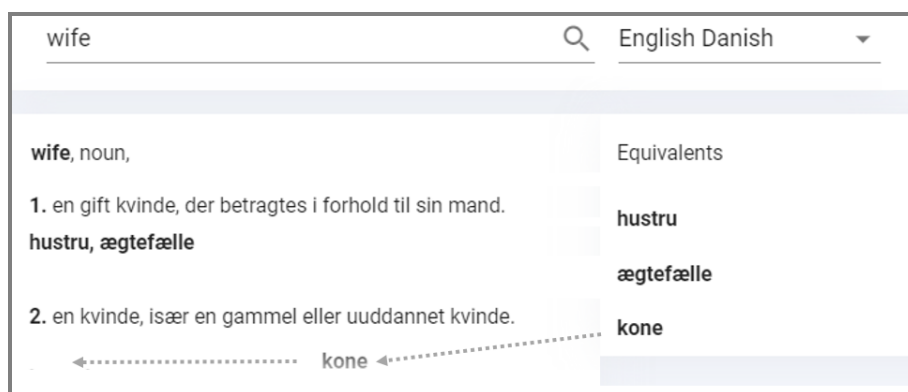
wife

English Danish

wife, noun,

1. en gift kvinde, der betragtes i forhold til sin mand.
hustru, ægtefælle

2. en kvinde, især en gammel eller uuddannet kvinde.
kone

Equivalents

hustru

ægtefælle

kone